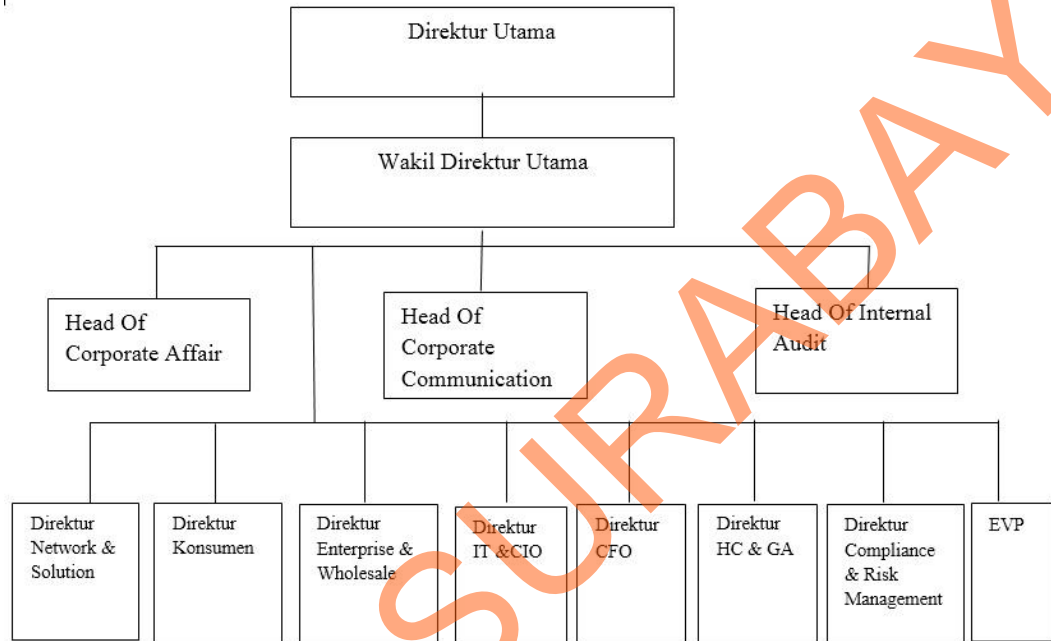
Direktur Utama

Wakil Direktur Utama

Head Of Corporate Affair

Head Of Corporate Communication

Head Of Internal Audit

Direktur Network & Solution

Direktur Konsumen

Direktur Enterprise & Wholesale

Direktur IT &CIO

Direktur CFO

Direktur HC & GA

Direktur Compliance & Risk Management

EVP

SURABAYA